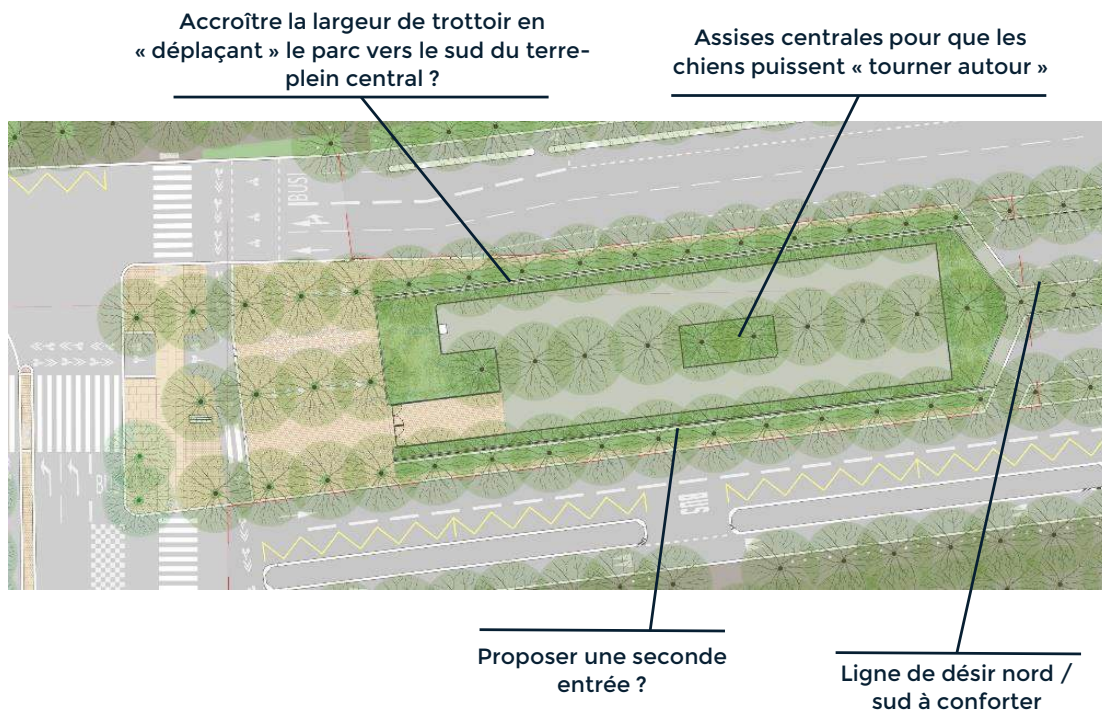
Accroître la largeur de trottoir en « déplaçant » le parc vers le sud du terre-plein central ?

Assises centrales pour que les chiens puissent « tourner autour »

BUS

BUS

BUS

Proposer une seconde entrée ?

Ligne de désir nord / sud à conforter